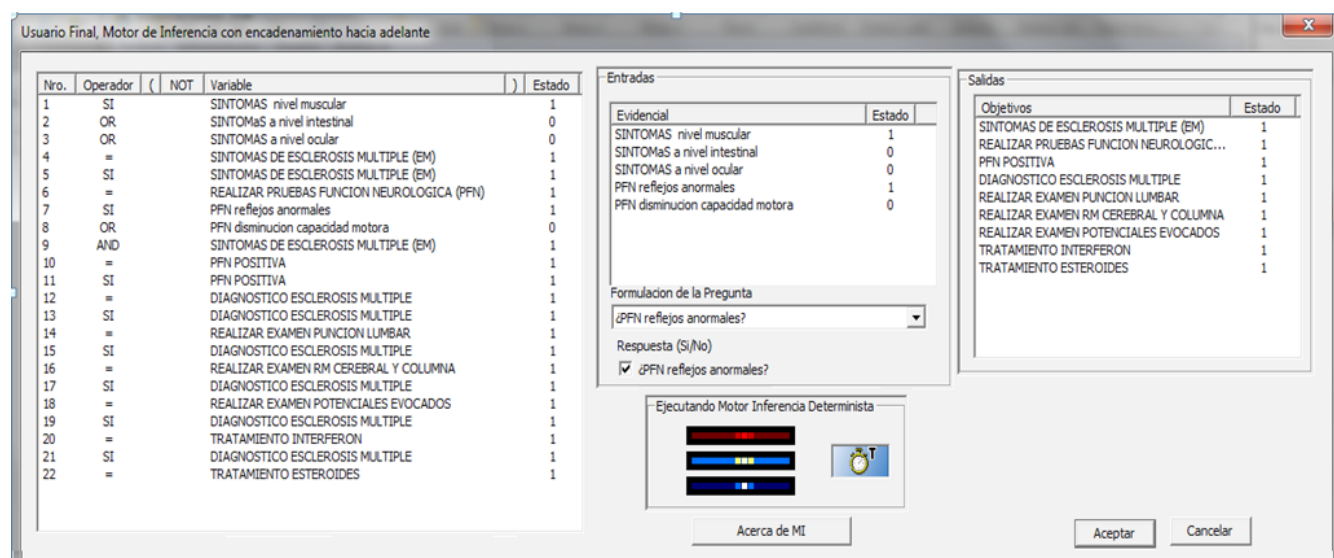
Usuario Final, Motor de Inferencia con encadenamiento hacia adelante

| Nro. | Operador | ( | NOT | Variable | ) | Estado |
|---|---|---|---|---|---|---|
| 1 | SI | | | SINTOMAS nivel muscular | | 1 |
| 2 | OR | | | SINTOMaS a nivel intestinal | | 0 |
| 3 | OR | | | SINTOMAS a nivel ocular | | 0 |
| 4 | = | | | SINTOMAS DE ESCLEROSIS MULTIPLE (EM) | | 1 |
| 5 | SI | | | SINTOMAS DE ESCLEROSIS MULTIPLE (EM) | | 1 |
| 6 | = | | | REALIZAR PRUEBAS FUNCION NEUROLOGICA (PFN) | | 1 |
| 7 | SI | | | PFN reflejos anormales | | 1 |
| 8 | OR | | | PFN disminucion capacidad motora | | 0 |
| 9 | AND | | | SINTOMAS DE ESCLEROSIS MULTIPLE (EM) | | 1 |
| 10 | = | | | PFN POSITIVA | | 1 |
| 11 | SI | | | PFN POSITIVA | | 1 |
| 12 | = | | | DIAGNOSTICO ESCLEROSIS MULTIPLE | | 1 |
| 13 | SI | | | DIAGNOSTICO ESCLEROSIS MULTIPLE | | 1 |
| 14 | = | | | REALIZAR EXAMEN PUNCION LUMBAR | | 1 |
| 15 | SI | | | DIAGNOSTICO ESCLEROSIS MULTIPLE | | 1 |
| 16 | = | | | REALIZAR EXAMEN RM CEREBRAL Y COLUMNA | | 1 |
| 17 | SI | | | DIAGNOSTICO ESCLEROSIS MULTIPLE | | 1 |
| 18 | = | | | REALIZAR EXAMEN POTENCIALES EVOCADOS | | 1 |
| 19 | SI | | | DIAGNOSTICO ESCLEROSIS MULTIPLE | | 1 |
| 20 | = | | | TRATAMIENTO INTERFERON | | 1 |
| 21 | SI | | | DIAGNOSTICO ESCLEROSIS MULTIPLE | | 1 |
| 22 | = | | | TRATAMIENTO ESTEROIDES | | 1 |

Entradas

| Evidencial | Estado |
|---|---|
| SINTOMAS nivel muscular | 1 |
| SINTOMaS a nivel intestinal | 0 |
| SINTOMAS a nivel ocular | 0 |
| PFN reflejos anormales | 1 |
| PFN disminucion capacidad motora | 0 |

Formulacion de la Pregunta
¿PFN reflejos anormales?
Respuesta (Si/No)
¿PFN reflejos anormales?

Salidas

| Objetivos | Estado |
|---|---|
| SINTOMAS DE ESCLEROSIS MULTIPLE (EM) | 1 |
| REALIZAR PRUEBAS FUNCION NEUROLOGIC... | 1 |
| PFN POSITIVA | 1 |
| DIAGNOSTICO ESCLEROSIS MULTIPLE | 1 |
| REALIZAR EXAMEN PUNCION LUMBAR | 1 |
| REALIZAR EXAMEN RM CEREBRAL Y COLUMNA | 1 |
| REALIZAR EXAMEN POTENCIALES EVOCADOS | 1 |
| TRATAMIENTO INTERFERON | 1 |
| TRATAMIENTO ESTEROIDES | 1 |

Ejecutando Motor Inferencia Determinista

Acerca de MI

Aceptar
Cancelar